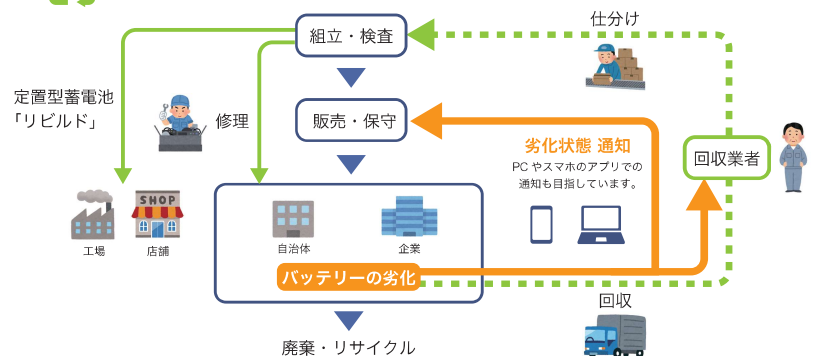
組立・検査

仕分け

定置型蓄電池
「リビルド」

修理

販売・保守

劣化状態 通知
PC やスマホのアプリでの通知も目指しています。

回収業者

SHOP

工場

店舗

自治体

企業

バッテリーの劣化

回収

廃棄・リサイクル